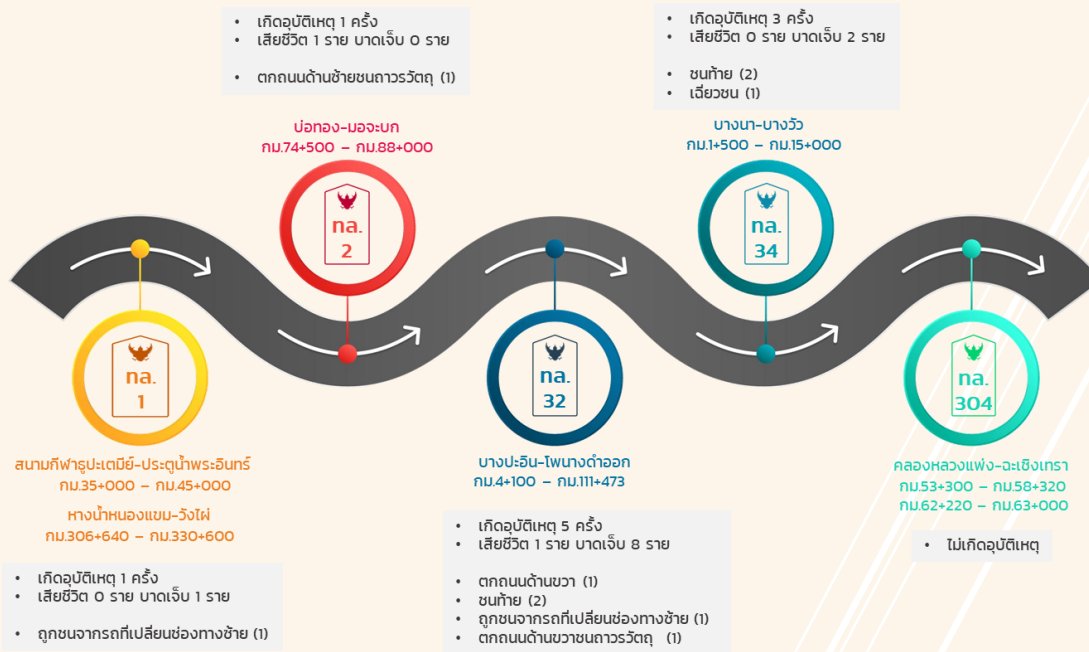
- เกิดอุบัติเหตุ 1 ครั้ง
- เสียชีวิต 1 ราย บาดเจ็บ 0 ราย

- ตกถนนด้านซ้ายชนถาวรวัตถุ (1)

บ่อทอง-มอจะบก
กม.74+500 – กม.88+000

กล.
2

- เกิดอุบัติเหตุ 3 ครั้ง
- เสียชีวิต 0 ราย บาดเจ็บ 2 ราย

- ชนท้าย (2)
- เฉี่ยวชน (1)

บางนา-บางวัว
กม.1+500 – กม.15+000

กล.
34

กล.
1

สนามกีฬาธูปะเตมีย์-ประตูน้ำพระอินทร์
กม.35+000 – กม.45+000

หางน้ำหนองแขม-วังไผ่
กม.306+640 – กม.330+600

- เกิดอุบัติเหตุ 1 ครั้ง
- เสียชีวิต 0 ราย บาดเจ็บ 1 ราย

- ถูกชนจากรถที่เปลี่ยนช่องทางซ้าย (1)

กล.
32

บางปะอิน-โพนางดำออก
กม.4+100 – กม.111+473

- เกิดอุบัติเหตุ 5 ครั้ง
- เสียชีวิต 1 ราย บาดเจ็บ 8 ราย

- ตกถนนด้านขวา (1)
- ชนท้าย (2)
- ถูกชนจากรถที่เปลี่ยนช่องทางซ้าย (1)
- ตกถนนด้านขวาชนถาวรวัตถุ (1)

กล.
304

คลองหลวงแพ่ง-ฉะเชิงเทรา
กม.53+300 – กม.58+320
กม.62+220 – กม.63+000

- ไม่เกิดอุบัติเหตุ